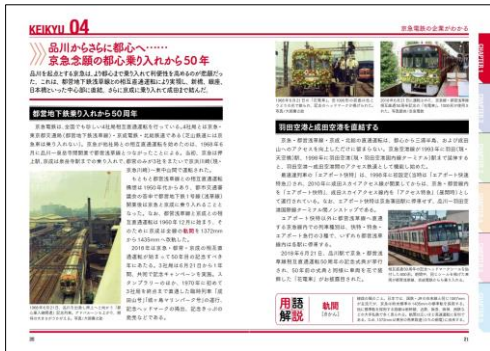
KEIKYU 04

京急電鉄の企業がわかる

品川から さらに都心へ……
京急念願の都心乗り入れから50年

品川を起点とする京急は、より都心まで乗り入れて利便性を高めるのが悲願だった。これは、都営地下鉄浅草線との相互直通運転により実現し、新橋、銀座、日本橋といった中心部に直結、さらに京成に乗り入れて成田まで結んだ。

都営地下鉄乗り入れから50周年

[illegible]

羽田空港と成田空港を直結する

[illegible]

用語解説

軌間

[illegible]

20

21